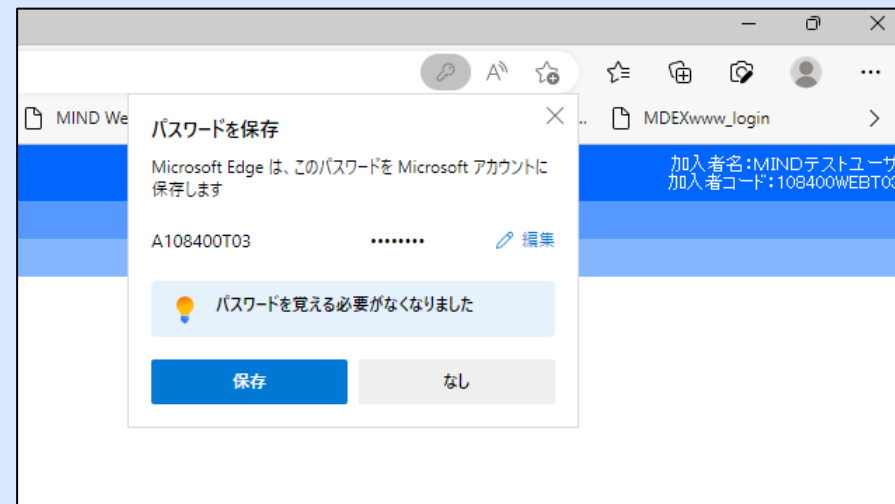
MIND We

...

MDEXwww_login

加入者名:MINDテストユーサ
加入者コード:108400WEBT03

パスワードを保存

Microsoft Edge は、このパスワードを Microsoft アカウントに保存します

A108400T03

••••••••

編集

パスワードを覚える必要がなくなりました

保存

なし